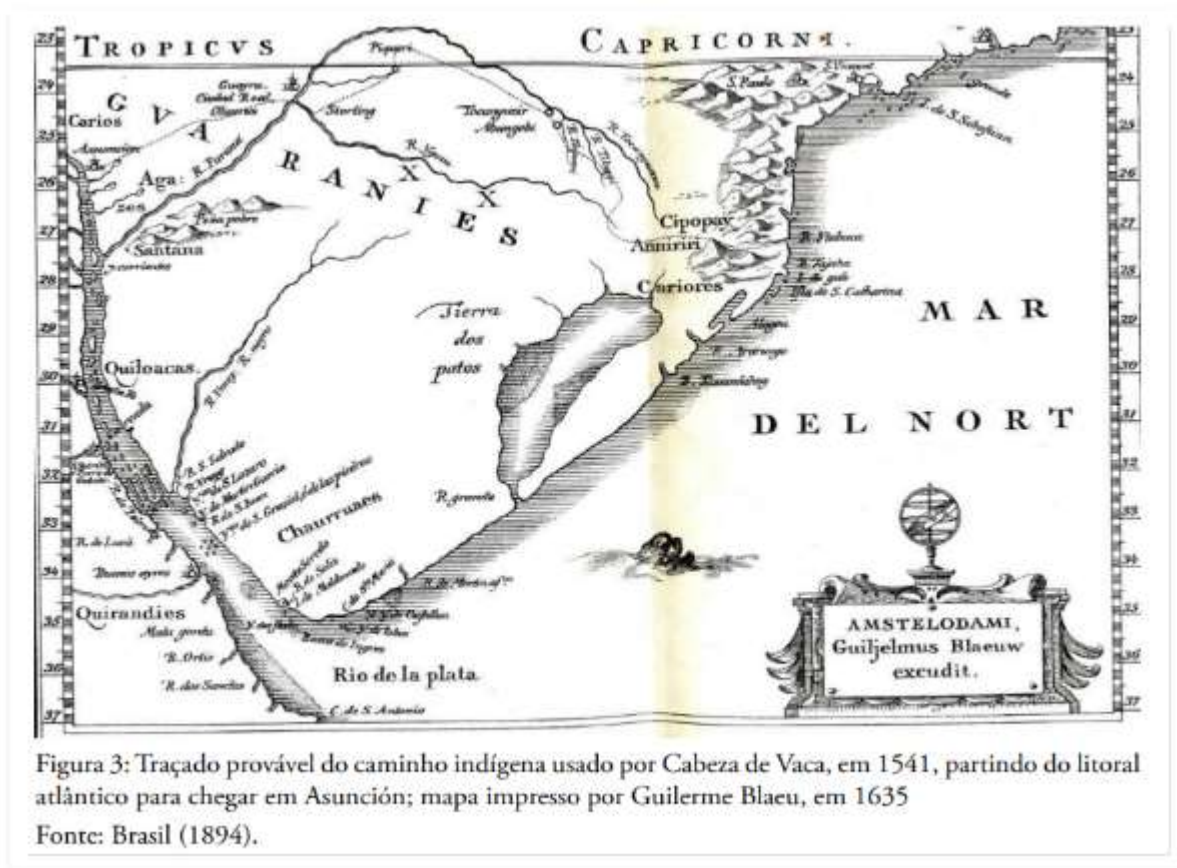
TROPICVS CAPRICORNI.

GVARANIES

Carios
Assumcion
Aga
R. Parana
Santana
Piquiri
Ciudad Real
Sterling
R. Iguaçu
Tocangaire
S. Paulo
S. Vicente
I. de S. Sebastian
Cipopay
Annirin
Cariores
R. Itabucu
I. de S. Catharina
Tierra dos patos
Quiloacas
R. S. Salvador
R. Negro
Churruaes
R. grande
R. de Lucis
Buenos ayres
Quirandies
Malo gordo
R. Ortiz
R. dos Sanctos
Rio de la plata
C. de S. Antonio

MAR DEL NORT

AMSTELODAMI, Guiljelmus Blaeuw excudit.

23 24 25 26 27 28 29 30 31 32 33 34 35 36 37

Figura 3: Traçado provável do caminho indígena usado por Cabeza de Vaca, em 1541, partindo do litoral atlântico para chegar em Asunción; mapa impresso por Guilerme Blaeu, em 1635
Fonte: Brasil (1894).